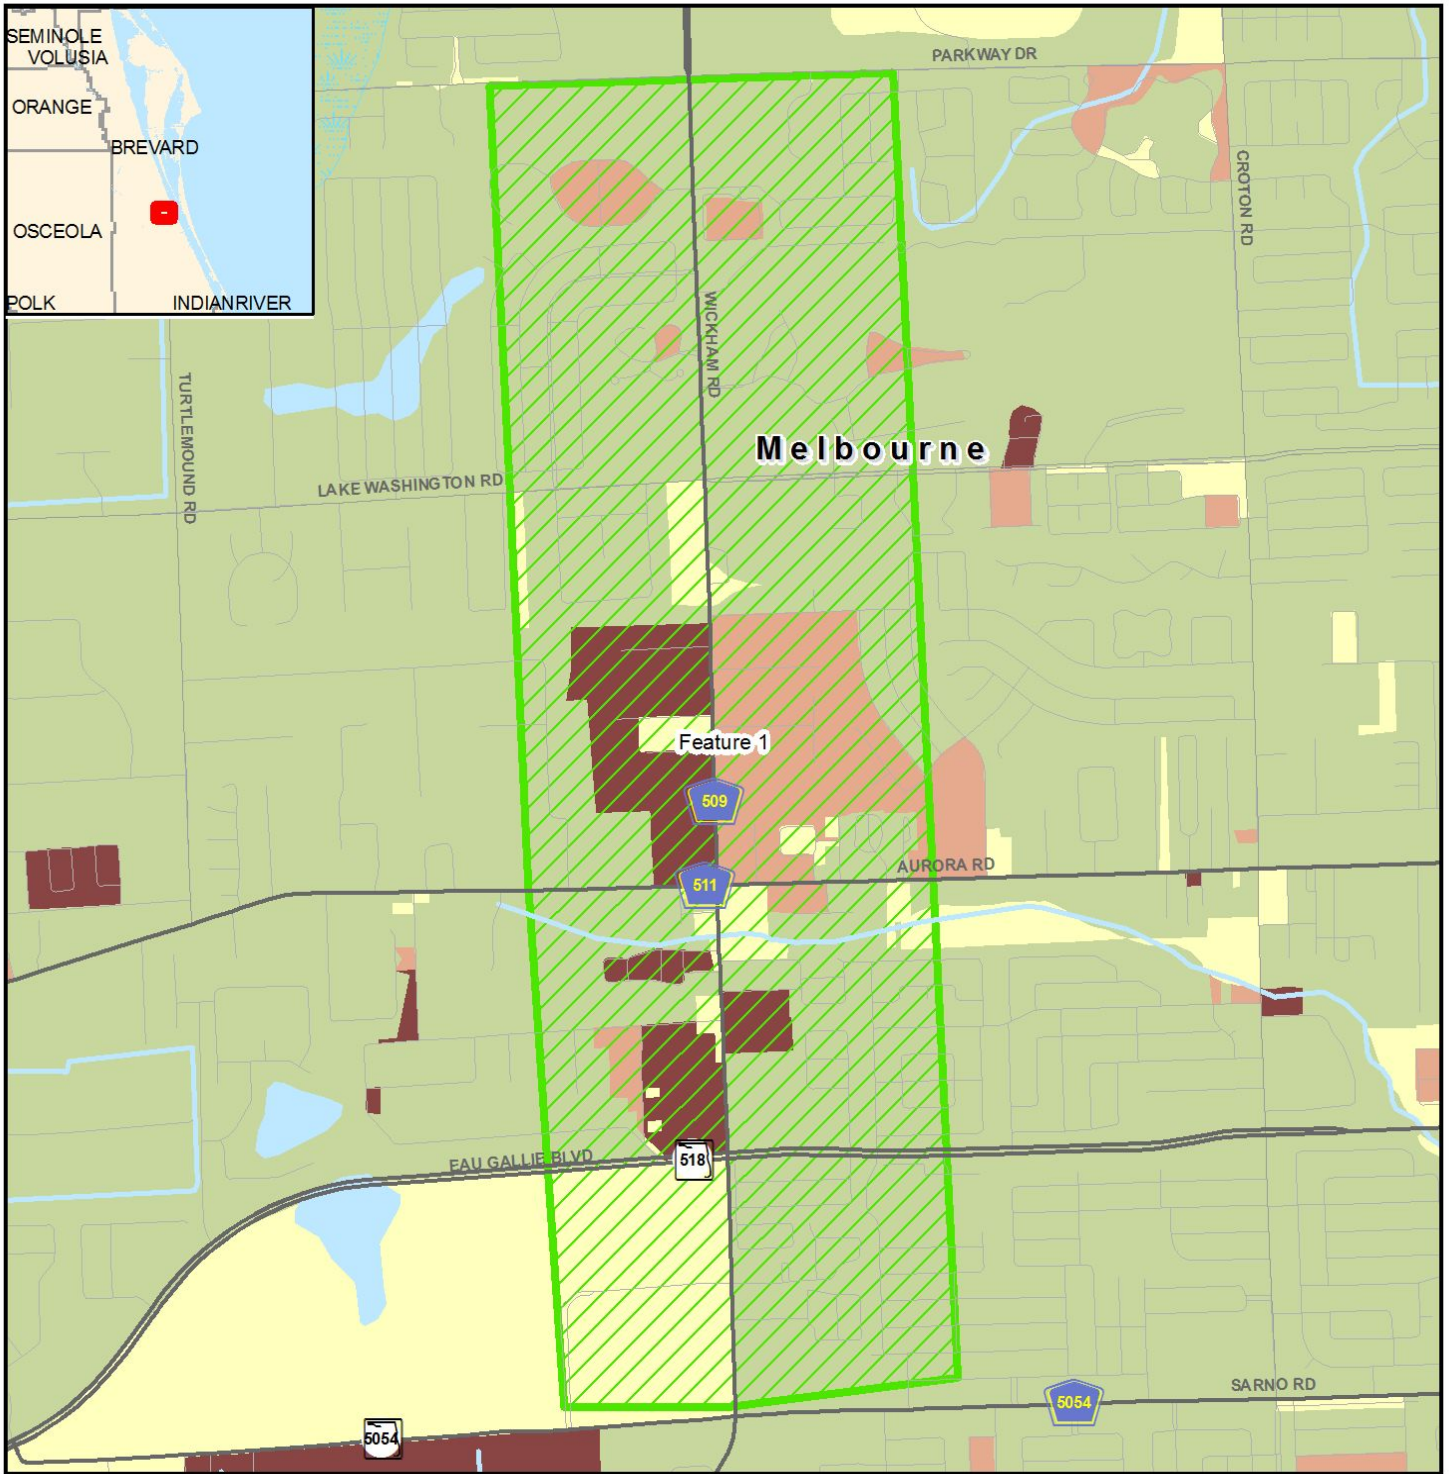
SEMINOLE
VOLUSIA
ORANGE
BREVARD
OSCEOLA
POLK
INDIANRIVER

PARKWAY DR
CROTON RD
WICKHAM RD
TURTLEMOUND RD
Melbourne
LAKE WASHINGTON RD
Feature 1
509
511
AURORA RD
EAU GALLIE BLVD
518
5054
SARNO RD
5054